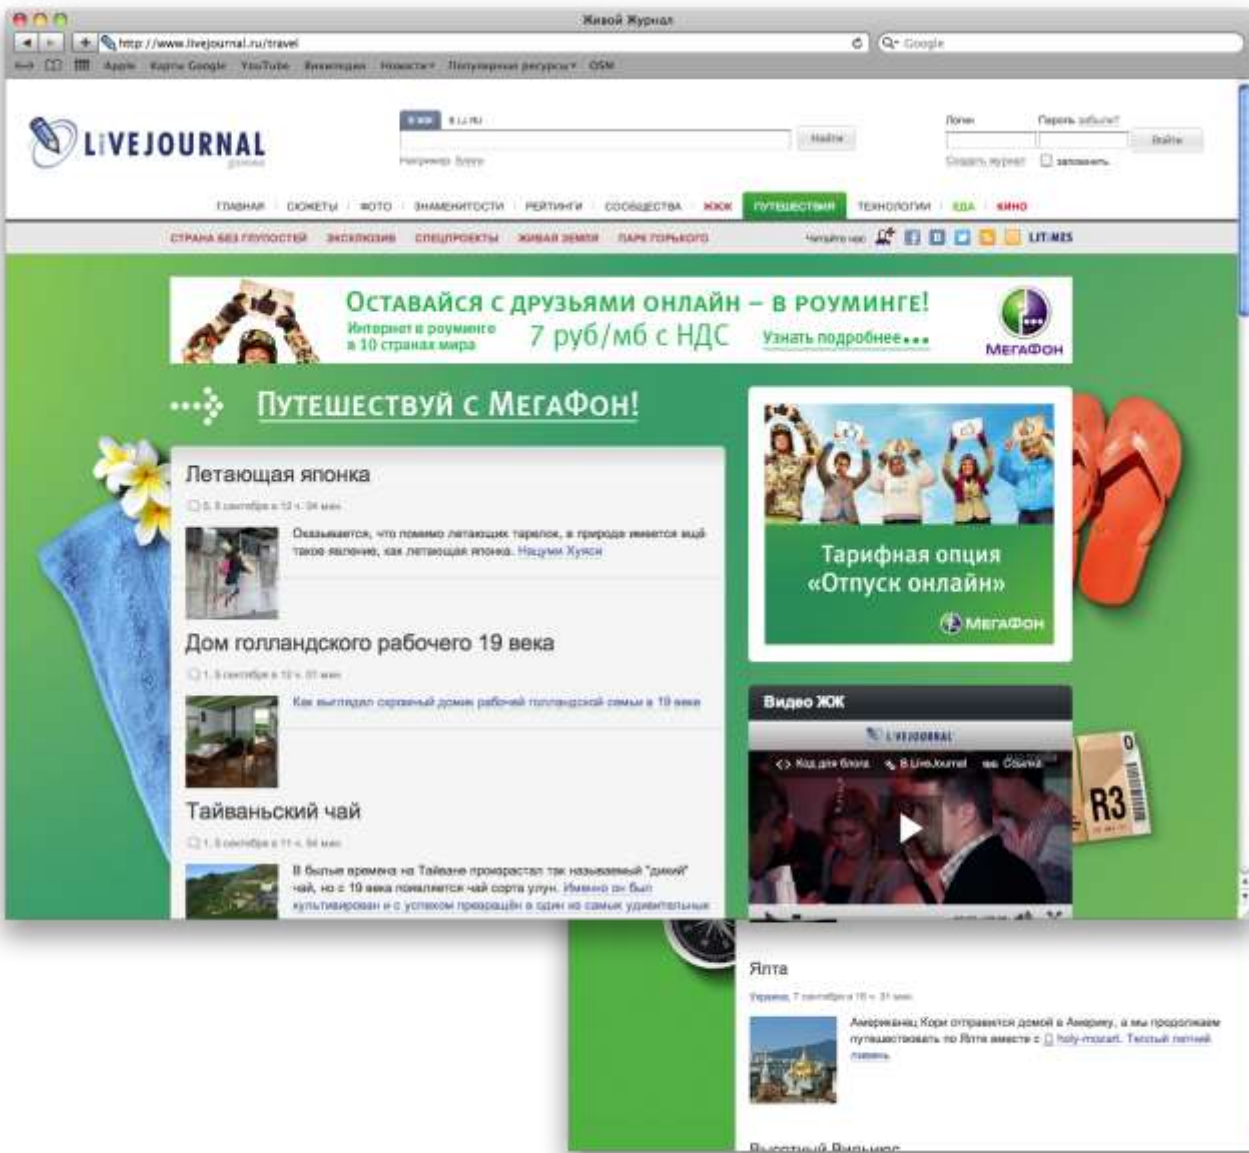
Живой Журнал

http://www.livejournal.ru/travel

Google

Apple Карты Google YouTube Википедия Новости Популярные ресурсы OSM

LiVEJOURNAL

В ЖЖ В LJ.RU

Найти

Например: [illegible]

Логин Пароль забыли?

Войти

Создать журнал Запомнить

ГЛАВНАЯ СЮЖЕТЫ ФОТО ЗНАМЕНИТОСТИ РЕЙТИНГИ СООБЩЕСТВА ЖЖЖ ПУТЕШЕСТВИЯ ТЕХНОЛОГИИ ЕДА КИНО

СТРАНА БЕЗ ГЛУПОСТЕЙ ЭКСКЛЮЗИВ СПЕЦПРОЕКТЫ ЖИВАЯ ЗЕМЛЯ ПАРК ГОРЬКОГО

Читайте нас: LITTIMES

Оставайся с друзьями онлайн – в роуминге!

Интернет в роуминге в 10 странах мира

7 руб/мб с НДС

Узнать подробнее...

МегаФон

Путешествуй с МегаФон!

Летающая японка

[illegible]

Оказывается, что помимо летающих тарелок, в природе имеется ещё такое явление, как летающая японка. Нацуми Хаяси

Дом голландского рабочего 19 века

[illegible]

Как выглядел скромный домик рабочей голландской семьи в 19 веке

Тайваньский чай

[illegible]

В былые времена на Тайване произрастал так называемый "дикий" чай, но с 19 века появляется чай сорта улун. Именно он был культивирован и с успехом превращён в один из самых удивительных

Тарифная опция «Отпуск онлайн»

МегаФон

Видео ЖЖ

LIVEJOURNAL

<> Код для блога В LiveJournal Ссылка

R3

Ялта

Украина, 7 сентября в 19 ч. 31 мин.

Американец Кори отправится домой в Америку, а мы продолжаем путешествовать по Ялте вместе с holy-mozart. Теплый летний ливень

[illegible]